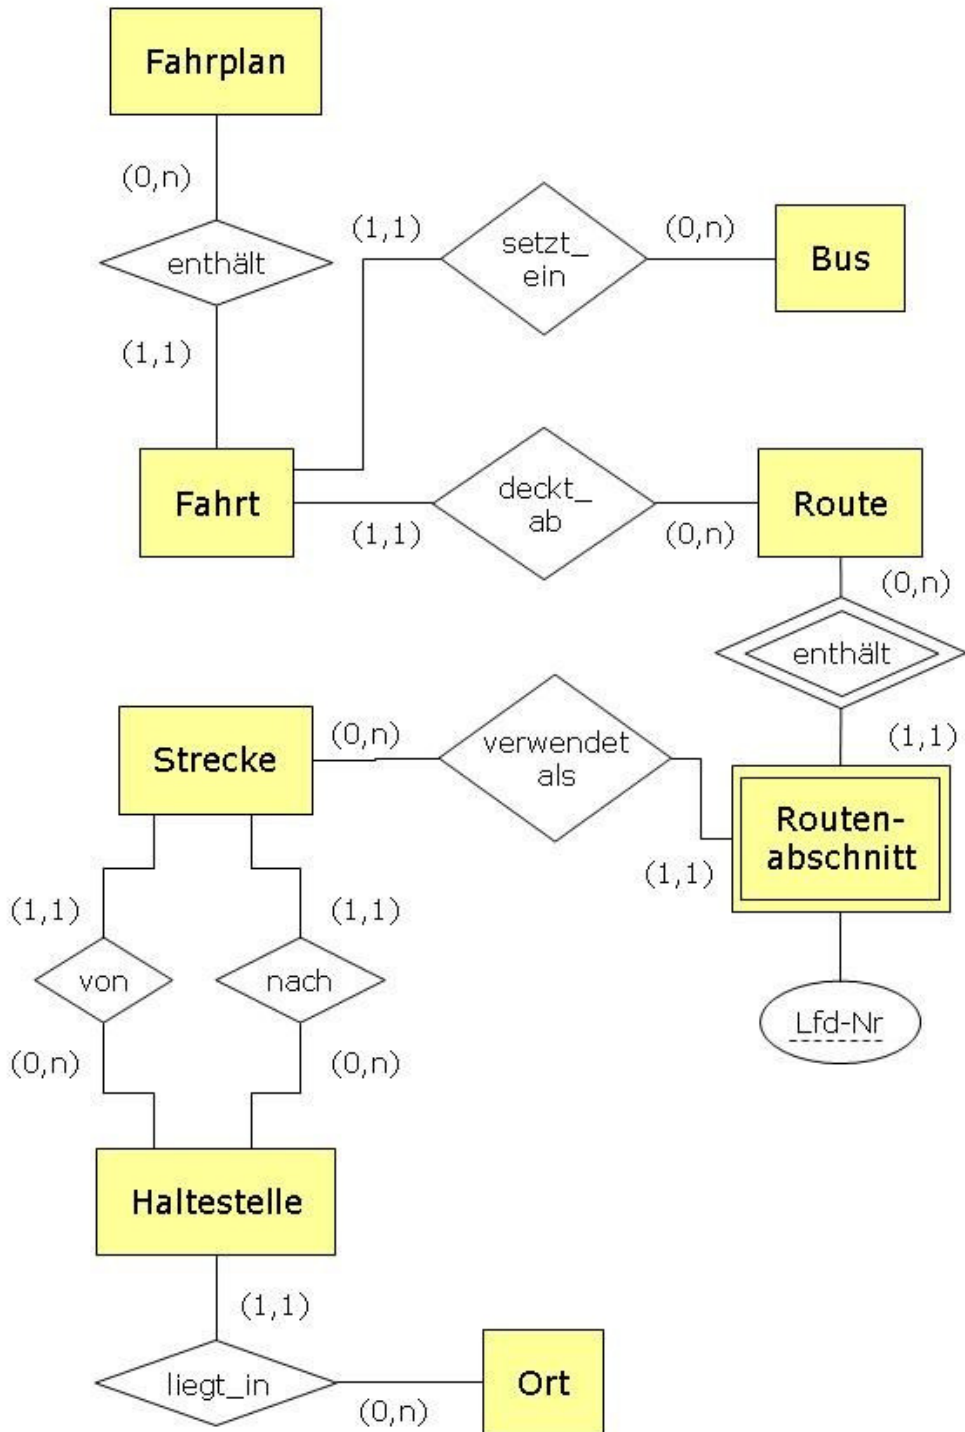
Fahrplan

(0,n)

enthält

(1,1)

(1,1)

setzt_ ein

(0,n)

Bus

Fahrt

(1,1)

deckt_ ab

(0,n)

Route

(0,n)

enthält

(1,1)

Strecke

(0,n)

verwendet als

(1,1)

Routen-abschnitt

(1,1)

von

(1,1)

nach

(0,n)

(0,n)

Lfd-Nr

Haltestelle

(1,1)

liegt_in

(0,n)

Ort